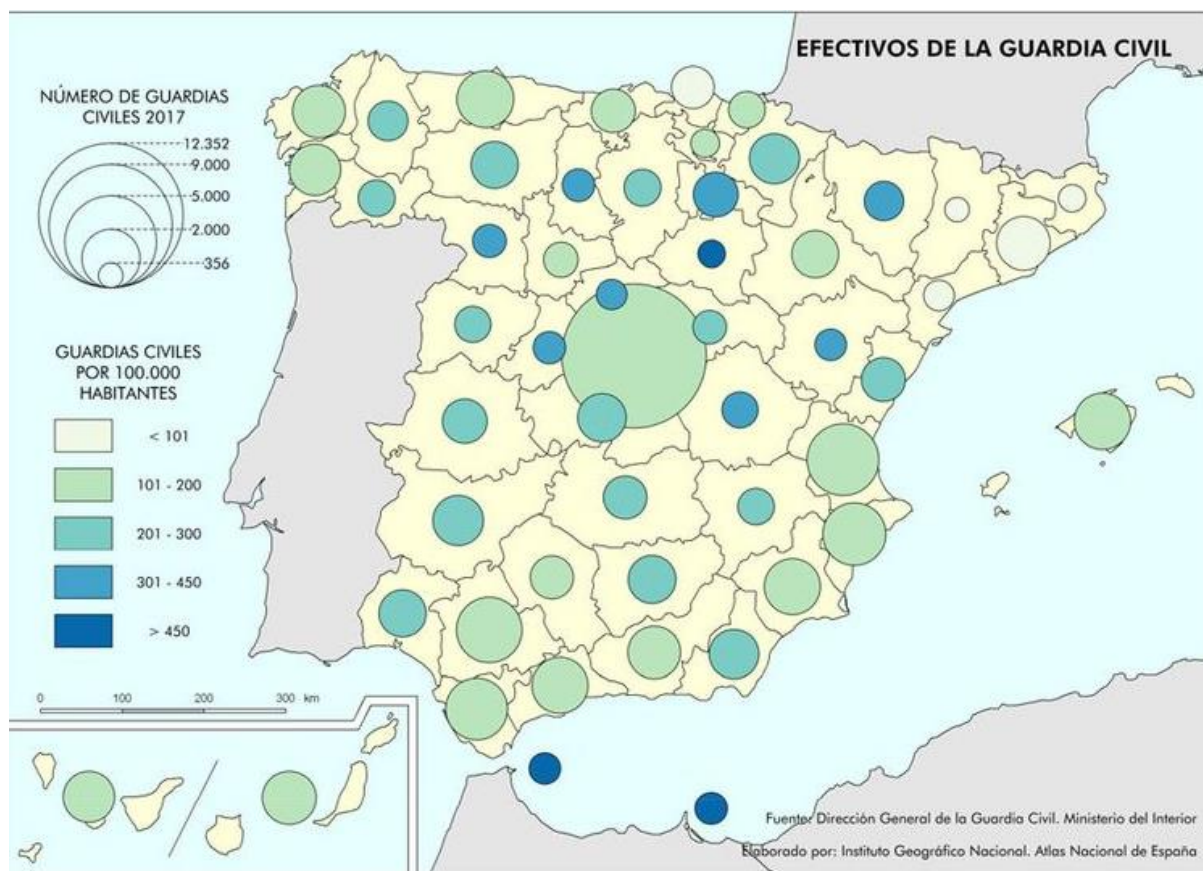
EFECTIVOS DE LA GUARDIA CIVIL

NÚMERO DE GUARDIAS CIVILES 2017

12.352
9.000
5.000
2.000
356

GUARDIAS CIVILES POR 100.000 HABITANTES

< 101
101 - 200
201 - 300
301 - 450
> 450

0 100 200 300 km

Fuente: Dirección General de la Guardia Civil. Ministerio del Interior
Elaborado por: Instituto Geográfico Nacional. Atlas Nacional de España